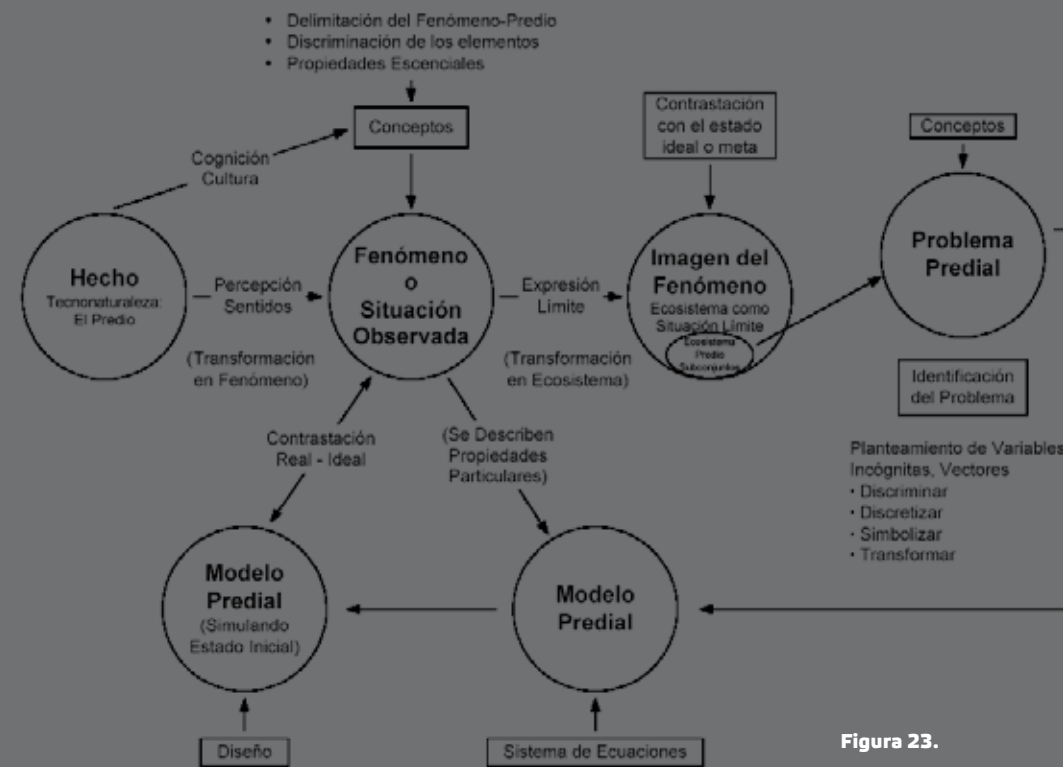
• Delimitación del Fenómeno-Predio
• Discriminación de los elementos
• Propiedades Escenciales

Conceptos

Cognición Cultura

Hecho
Tecnonaturaleza: El Predio

Percepción Sentidos

(Transformación en Fenómeno)

Fenómeno o Situación Observada

Expresión Límite

(Transformación en Ecosistema)

Contrastación con el estado ideal o meta

Imagen del Fenómeno
Ecosistema como Situación Límite
Ecosistema Predio Subconjuntos

Conceptos

Problema Predial

Identificación del Problema

Planteamiento de Variables, Incógnitas, Vectores
· Discriminar
· Discretizar
· Simbolizar
· Transformar

Contrastación Real - Ideal

(Se Describen Propiedades Particulares)

Modelo Predial
(Simulando Estado Inicial)

Modelo Predial

Diseño

Sistema de Ecuaciones

Figura 23.